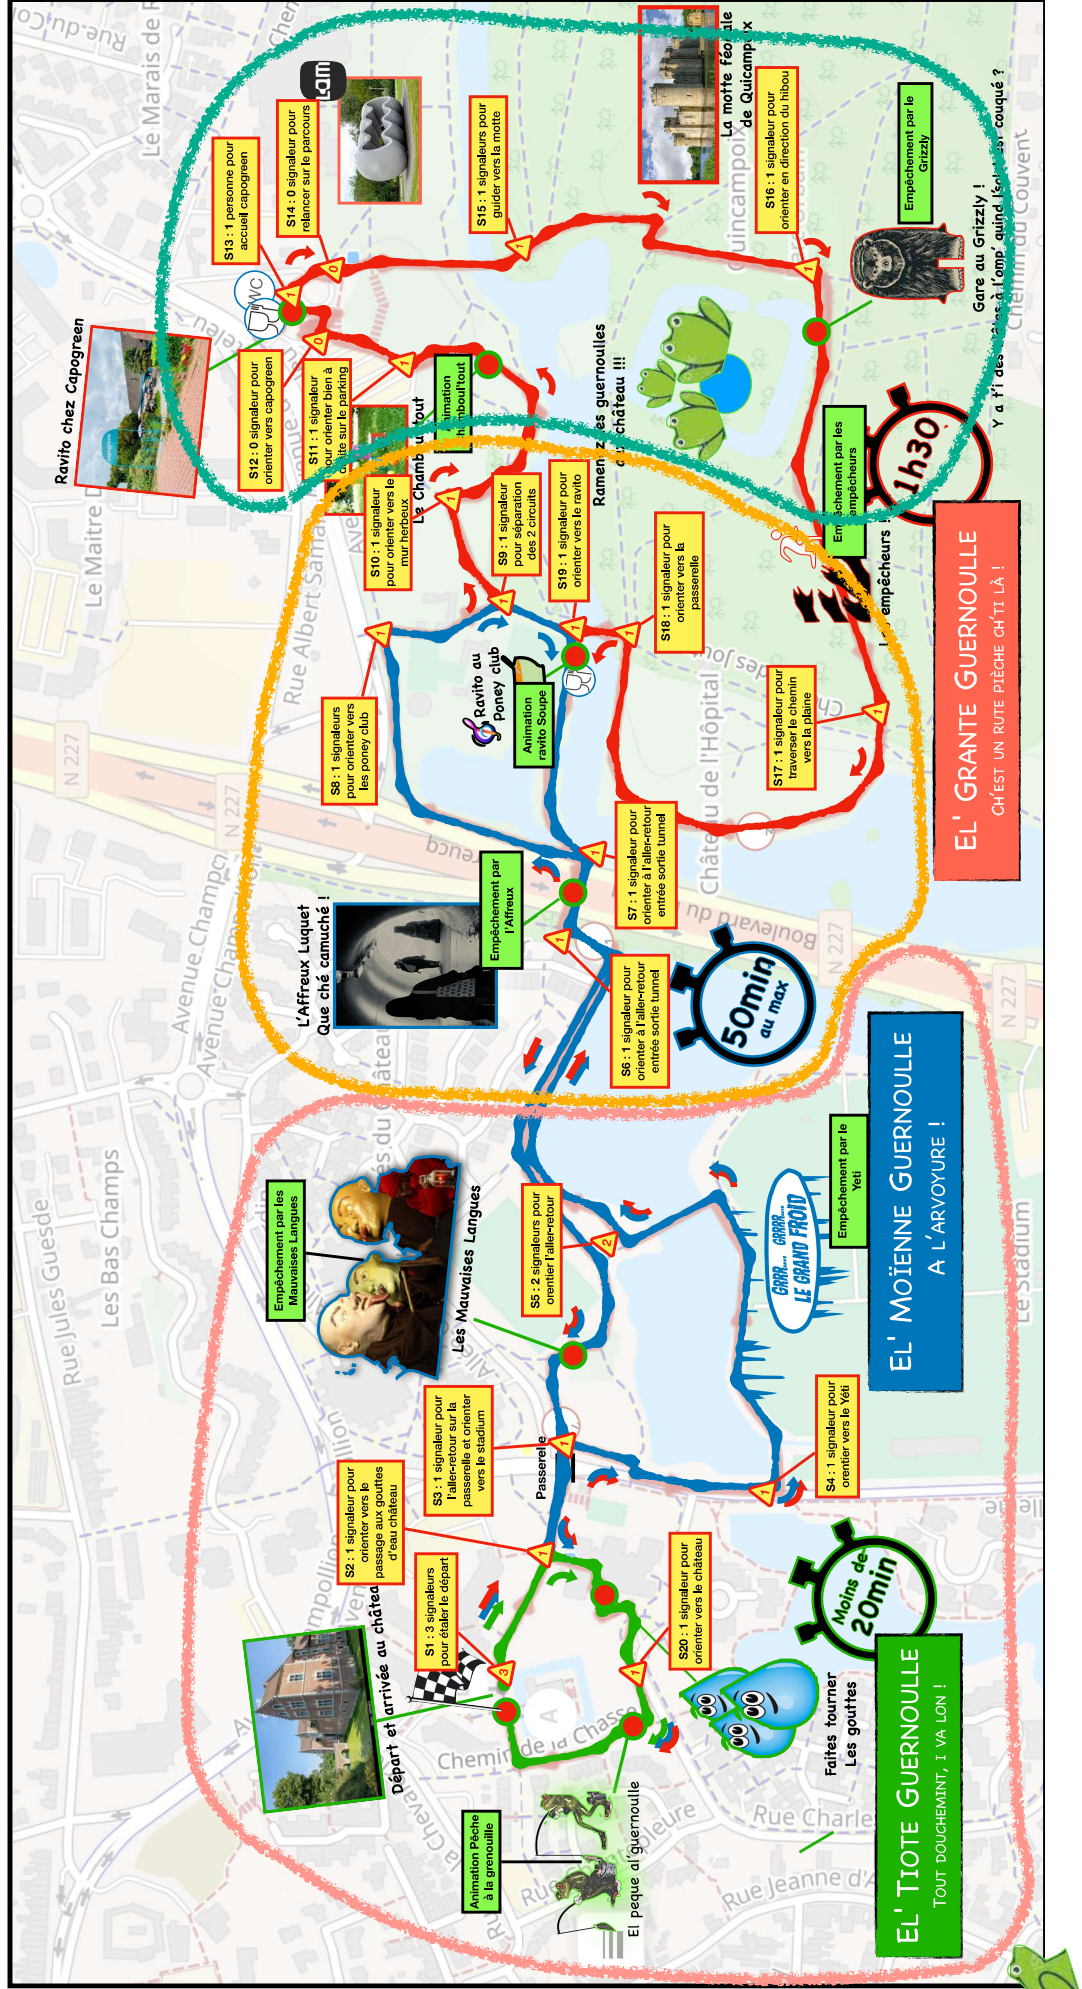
Rue-du-C

Le Marais de F

Cham

Ravito chez Capogreen

S13 : 1 personne pour accueil capogreen

S14 : 0 signaleur pour relancer sur le parcours

S15 : 1 signaleurs pour guider vers la motte

La motte féodale de Quicampoix

S16 : 1 signaleur pour orienter en direction du hibou

Empêchement par le Grizzly

Gare au Grizzly !
Y a t'i des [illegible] à l'omp' quind i'sol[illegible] couqué ?

S12 : 0 signaleur pour orienter vers capogreen

S11 : 1 signaleur pour orienter bien à droite sur le parking

Animation Chamboul'tout

Le Chamboul'tout

S10 : 1 signaleur pour orienter vers le mur herbeux

S9 : 1 signaleur pour séparation des 2 circuits

S19 : 1 signaleur pour orienter vers le ravito

Ramenez les guernoulles au château !!!

S18 : 1 signaleur pour orienter vers la passerelle

Empêchement par les empêcheurs

Les empêcheurs !

1h30

Le Maitre D

Rue Albert Sama

S8 : 1 signaleurs pour orienter vers les poney club

Ravito au Poney club

Animation ravito Soupe

S17 : 1 signaleur pour traverser le chemin vers la plaine

Château de l'Hôpital

EL' GRANTE GUERNOULLE
CH'EST UN RUTE PIÈCHE CH'TI LÀ !

N 227

L'Affreux Luquet
Que ché camuché !

Empêchement par l'Affreux

S7 : 1 signaleur pour orienter à l'aller-retour entrée sortie tunnel

S6 : 1 signaleur pour orienter à l'aller-retour entrée sortie tunnel

50min au max

Boulevard du

Avenue Champ

Les Bas Champs

Rue Jules Guesde

Empêchement par les Mauvaises Langues

Les Mauvaises Langues

S5 : 2 signaleurs pour orienter l'aller-retour

GRRR... GRRR... LE GRAND FROID

Empêchement par le Yeti

EL' MOÏENNE GUERNOULLE
A L'ARVOYURE !

S2 : 1 signaleur pour orienter vers le passage aux gouttes d'eau château

S3 : 1 signaleur pour l'aller-retour sur la passerelle et orienter vers le stadium

Passerelle

S4 : 1 signaleur pour orentier vers le Yéti

Départ et arrivée au château

S1 : 3 signaleurs pour étaler le départ

S20 : 1 signaleur pour orienter vers le château

Moins de 20min

Faites tourner Les gouttes

Animation Pêche à la grenouille

El peque d'guernoulle

Chemin de la Chasse

Rue Charle

Rue Jeanne d'A

EL' TIOTE GUERNOULLE
TOUT DOUCHEMINT, I VA LON !

Le Stadium

Chemin du Couvent